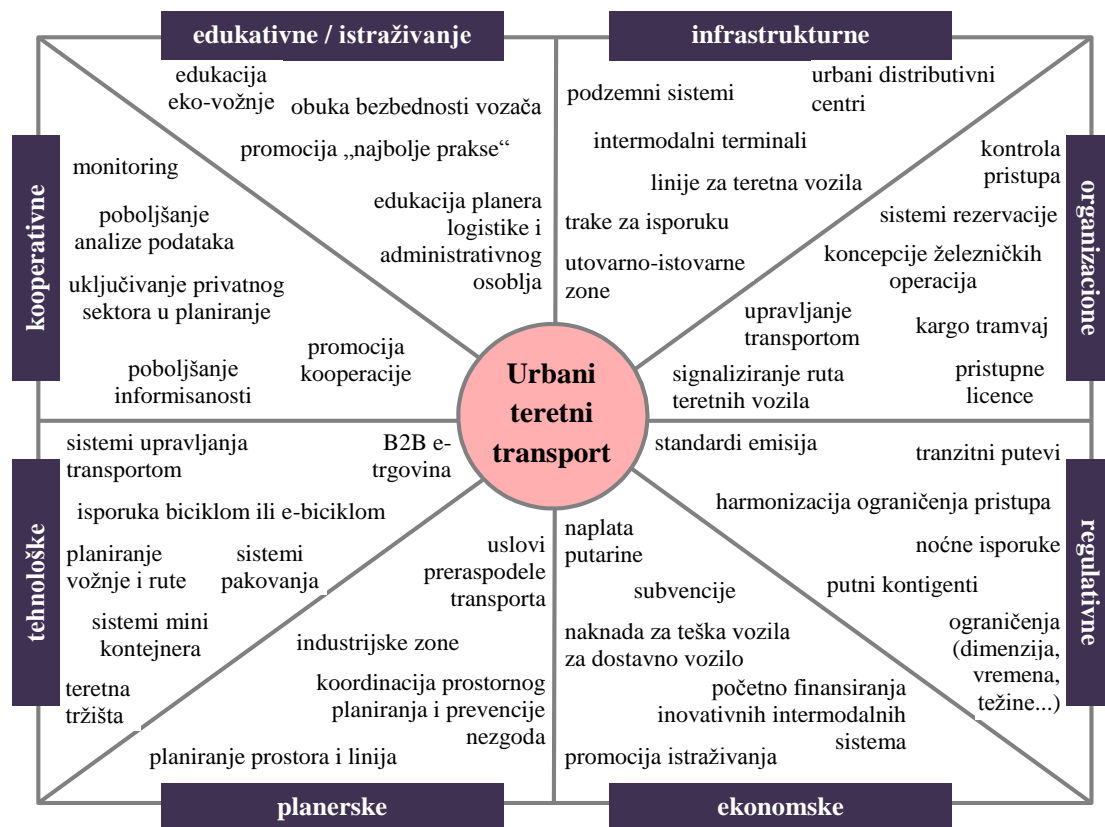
edukativne / istraživanje

edukacija eko-vožnje

obuka bezbednosti vozača

promocija „najbolje prakse“

edukacija planera logistike i administrativnog osoblja

infrastrukturne

podzemni sistemi

urbani distributivni centri

intermodalni terminali

linije za teretna vozila

trake za isporuku

utovarno-istovarne zone

kooperativne

monitoring

poboljšanje analize podataka

uključivanje privatnog sektora u planiranje

poboljšanje informisanosti

promocija kooperacije

organizacione

kontrola pristupa

sistemi rezervacije

koncepcije železničkih operacija

upravljanje transportom

kargo tramvaj

signaliziranje ruta teretnih vozila

pristupne licence

Urbani teretni transport

tehnološke

sistemi upravljanja transportom

B2B e-trgovina

isporuka biciklom ili e-biciklom

planiranje vožnje i rute

sistemi pakovanja

sistemi mini kontejnera

teretna tržišta

uslovi preraspodele transporta

industrijske zone

koordinacija prostornog planiranja i prevencije nezgoda

planiranje prostora i linija

planerske

regulativne

standardi emisija

tranzitni putevi

harmonizacija ograničenja pristupa

noćne isporuke

putni kontigenti

ograničenja (dimenzija, vremena, težine...)

naplata putarine

subvencije

naknada za teška vozila za dostavno vozilo

početno finansiranja inovativnih intermodalnih sistema

promocija istraživanja

ekonomske